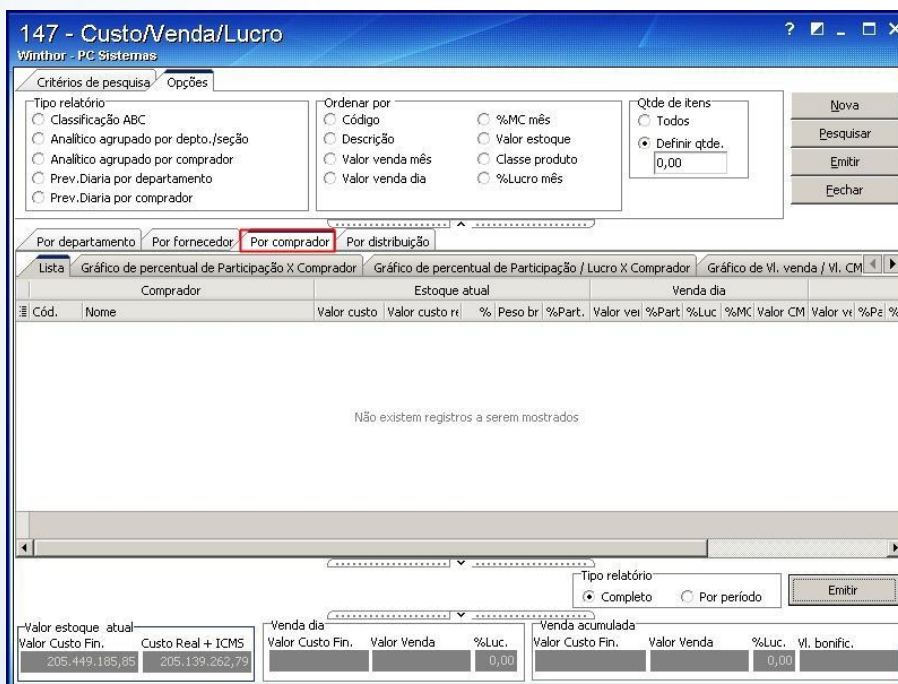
147 - Custo/Venda/Lucro
Winthor - PC Sistemas

Critérios de pesquisa | Opções

Tipo relatório
Classificação ABC
Analítico agrupado por depto./seção
Analítico agrupado por comprador
Prev.Diaria por departamento
Prev.Diaria por comprador

Ordenar por
Código
Descrição
Valor venda mês
Valor venda dia
%MC mês
Valor estoque
Classe produto
%Lucro mês

Qtde de itens
Todos
Definir qtde.
0,00

Nova
Pesquisar
Emitir
Fechar

Por departamento | Por fornecedor | Por comprador | Por distribuição

Lista | Gráfico de percentual de Participação X Comprador | Gráfico de percentual de Participação / Lucro X Comprador | Gráfico de Vl. venda / Vl. CM

| Comprador | | Estoque atual | | | | | Venda dia | | | | | | |
|---|---|---|---|---|---|---|---|---|---|---|---|---|---|
| Cód. | Nome | Valor custo | Valor custo re | % | Peso br | %Part. | Valor ve | %Part | %Luc | %MC | Valor CM | Valor ve | %Pa |

Não existem registros a serem mostrados

Tipo relatório
Completo
Por período
Emitir

Valor estoque atual
Valor Custo Fin. | Custo Real + ICMS
205.449.185,85 | 205.139.262,79

Venda dia
Valor Custo Fin. | Valor Venda | %Luc.
0,00

Venda acumulada
Valor Custo Fin. | Valor Venda | %Luc. | Vl. bonific.
0,00